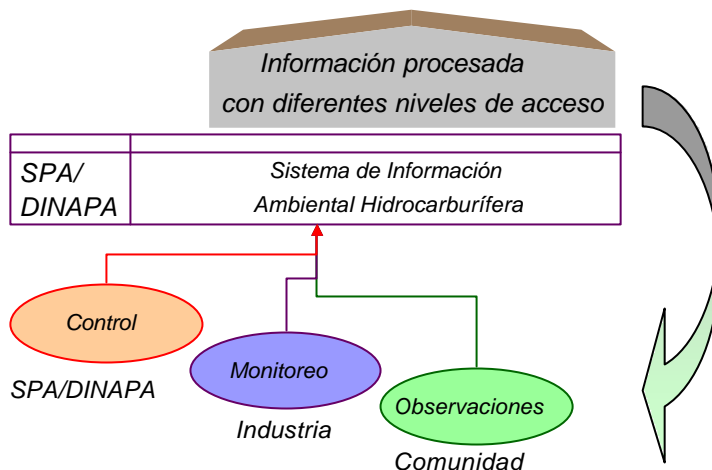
Información procesada
con diferentes niveles de acceso

| SPA/ DINAPA | Sistema de Información Ambiental Hidrocarburífera |
|---|---|

Control

SPA/DINAPA

Monitoreo

Industria

Observaciones

Comunidad